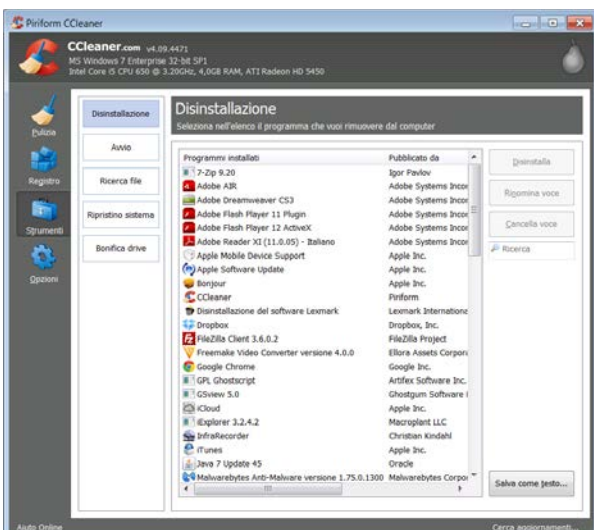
Piriform CCleaner

CCleaner.com v4.09.4471
MS Windows 7 Enterprise 32-bit SP1
Intel Core i5 CPU 650 @ 3.20GHz, 4,0GB RAM, ATI Radeon HD 5450

Pulizia
Registro
Strumenti
Opzioni

Disinstallazione
Avvio
Ricerca file
Ripristino sistema
Bonifica drive

Disinstallazione
Seleziona nell'elenco il programma che vuoi rimuovere dal computer

| Programmi installati | Pubblicato da |
|---|---|
| 7-Zip 9.20 | Igor Pavlov |
| Adobe AIR | Adobe Systems Incor |
| Adobe Dreamweaver CS3 | Adobe Systems Incor |
| Adobe Flash Player 11 Plugin | Adobe Systems Incor |
| Adobe Flash Player 12 ActiveX | Adobe Systems Incor |
| Adobe Reader XI (11.0.05) - Italiano | Adobe Systems Incor |
| Apple Mobile Device Support | Apple Inc. |
| Apple Software Update | Apple Inc. |
| Bonjour | Apple Inc. |
| CCleaner | Piriform |
| Disinstallazione del software Lexmark | Lexmark Internationa |
| Dropbox | Dropbox, Inc. |
| FileZilla Client 3.6.0.2 | FileZilla Project |
| Freemake Video Converter versione 4.0.0 | Ellora Assets Corpora |
| Google Chrome | Google Inc. |
| GPL Ghostscript | Artifex Software Inc. |
| GSview 5.0 | Ghostgum Software I |
| iCloud | Apple Inc. |
| iExplorer 3.2.4.2 | Macroplant LLC |
| InfraRecorder | Christian Kindahl |
| iTunes | Apple Inc. |
| Java 7 Update 45 | Oracle |
| Malwarebytes Anti-Malware versione 1.75.0.1300 | Malwarebytes Corpor |

Disinstalla
Rinomina voce
Cancella voce
Ricerca

Salva come testo...

Aiuto Online
Cerca aggiornamenti...